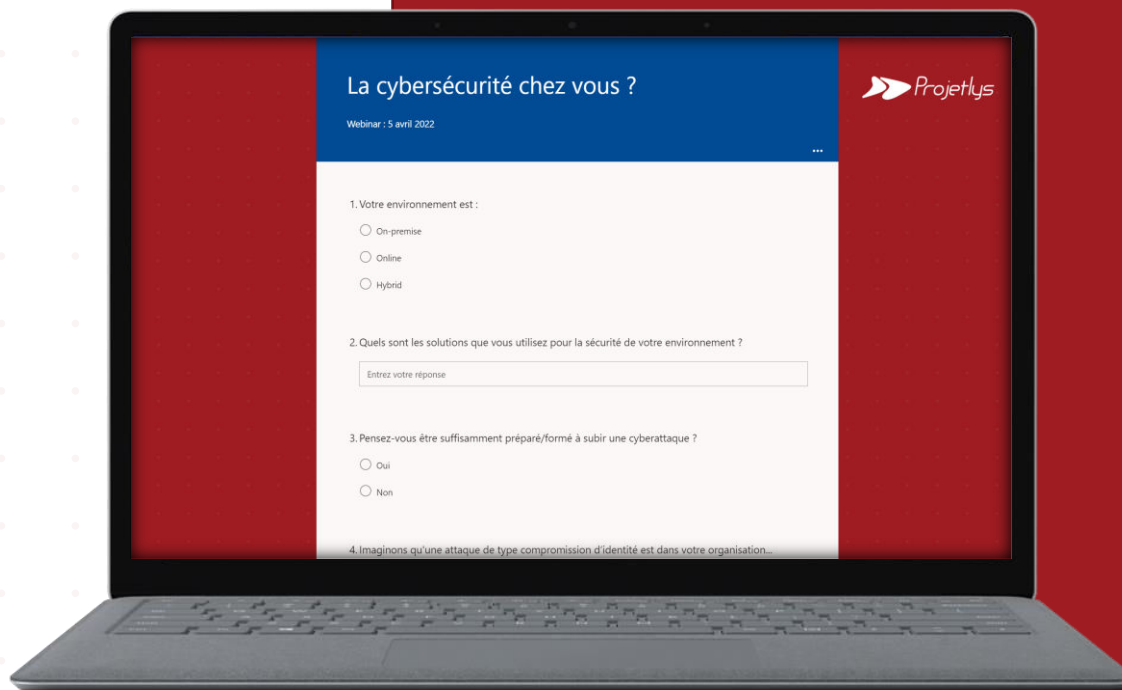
La cybersécurité chez vous ?

Webinar : 5 avril 2022

...

Projetlys

1. Votre environnement est :

On-premise

Online

Hybrid

2. Quels sont les solutions que vous utilisez pour la sécurité de votre environnement ?

Entrez votre réponse

3. Pensez-vous être suffisamment préparé/formé à subir une cyberattaque ?

Oui

Non

4. Imaginons qu'une attaque de type compromission d'identité est dans votre organisation...